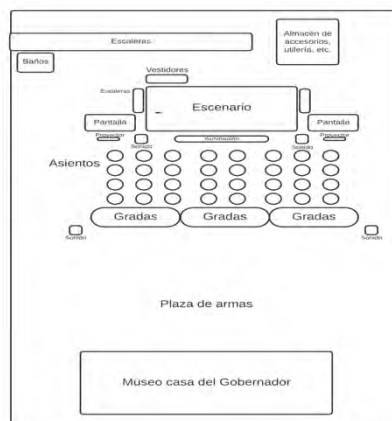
Escaleras

Almacen de accesorios, utilería, etc.

Baños

Vestidores

Escaleras

Escenario

Pantalla

Pantalla

Proyector

Proyector

Sonido

Sonido

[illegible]

Asientos

Gradas

Gradas

Gradas

Sonido

Sonido

Plaza de armas

Museo casa del Gobernador